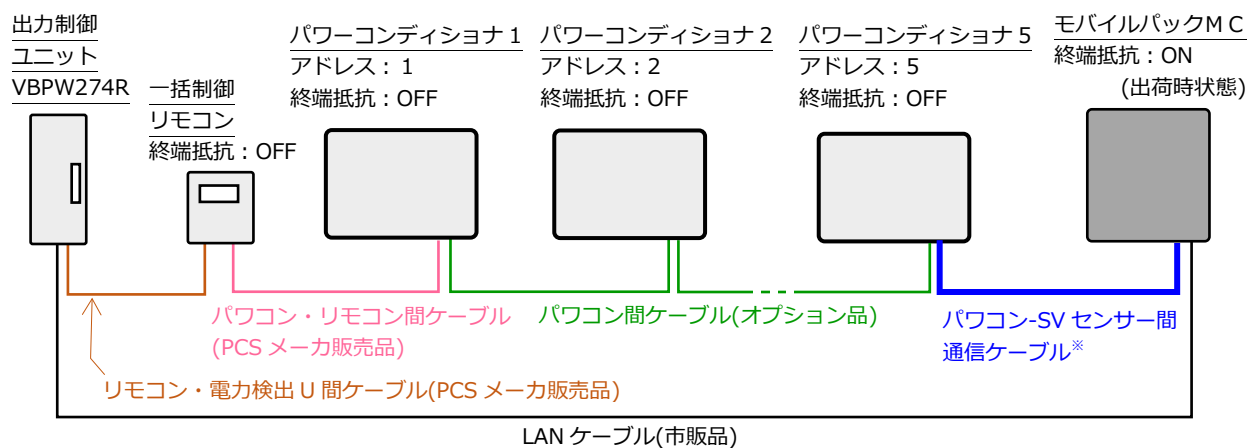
出力制御
ユニット
VBPW274R

一括制御
リモコン
終端抵抗：OFF

パワーコンディショナ 1
アドレス： 1
終端抵抗：OFF

パワーコンディショナ 2
アドレス：2
終端抵抗：OFF

パワーコンディショナ 5
アドレス：5
終端抵抗：OFF

モバイルパックＭＣ
終端抵抗：ON
(出荷時状態)

パワコン・リモコン間ケーブル
(PCS メーカ販売品)

パワコン間ケーブル(オプション品)

パワコン-SV センサー間
通信ケーブル※

リモコン・電力検出Ｕ間ケーブル(PCS メーカ販売品)

LAN ケーブル(市販品)